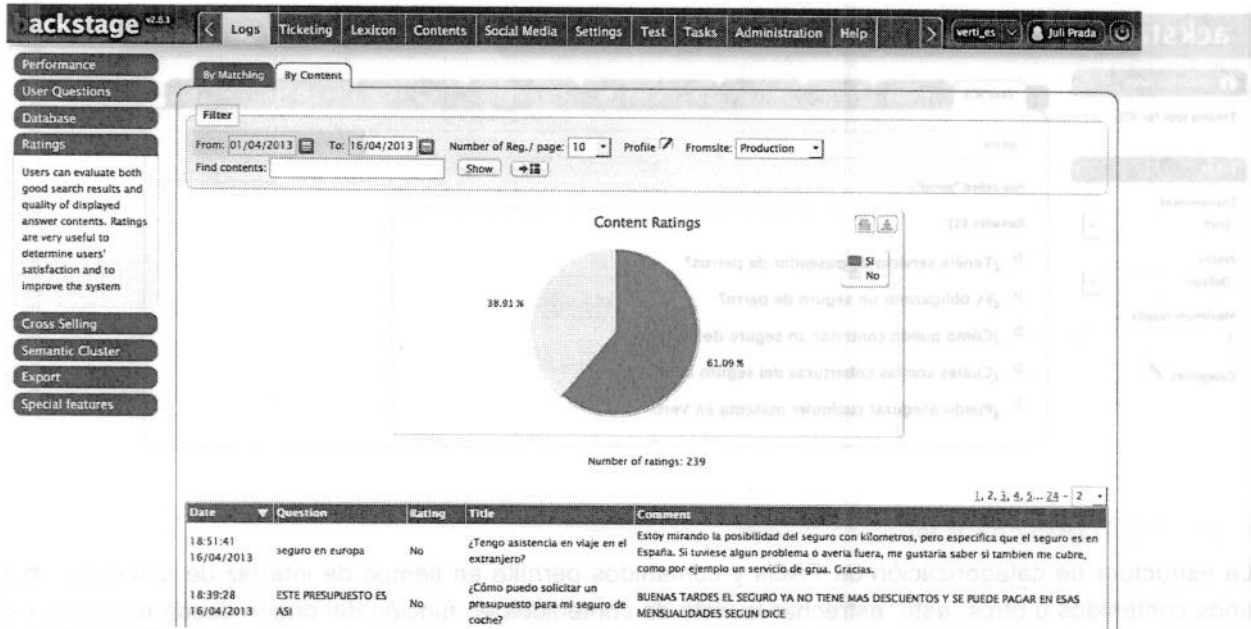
backstage v2.0.3

Logs | Ticketing | Lexicon | Contents | Social Media | Settings | Test | Tasks | Administration | Help

verti_es | Juli Prada

Performance
User Questions
Database
Ratings

Users can evaluate both good search results and quality of displayed answer contents. Ratings are very useful to determine users' satisfaction and to improve the system

Cross Selling
Semantic Cluster
Export
Special features

By Matching | By Content

Filter
From: 01/04/2013 To: 16/04/2013 Number of Reg./ page: 10 Profile Fromsite: Production
Find contents: Show

Content Ratings

Si
No

38.91 %

61.09 %

Number of ratings: 239

1, 2, 3, 4, 5... 24 - 2

| Date | Question | Rating | Title | Comment |
|---|---|---|---|---|
| 18:51:41 16/04/2013 | seguro en europa | No | ¿Tengo asistencia en viaje en el extranjero? | Estoy mirando la posibilidad del seguro con kilometros, pero especifica que el seguro es en España. Si tuviese algun problema o averia fuera, me gustaria saber si tambien me cubre, como por ejemplo un servicio de grua. Gracias. |
| 18:39:28 16/04/2013 | ESTE PRESUPUESTO ES ASI | No | ¿Cómo puedo solicitar un presupuesto para mi seguro de coche? | BUENAS TARDES EL SEGURO YA NO TIENE MAS DESCUENTOS Y SE PUEDE PAGAR EN ESAS MENSUALIDADES SEGUN DICE |

La estructura de categorización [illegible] y comandos, para un tiempo de insertar de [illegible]
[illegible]